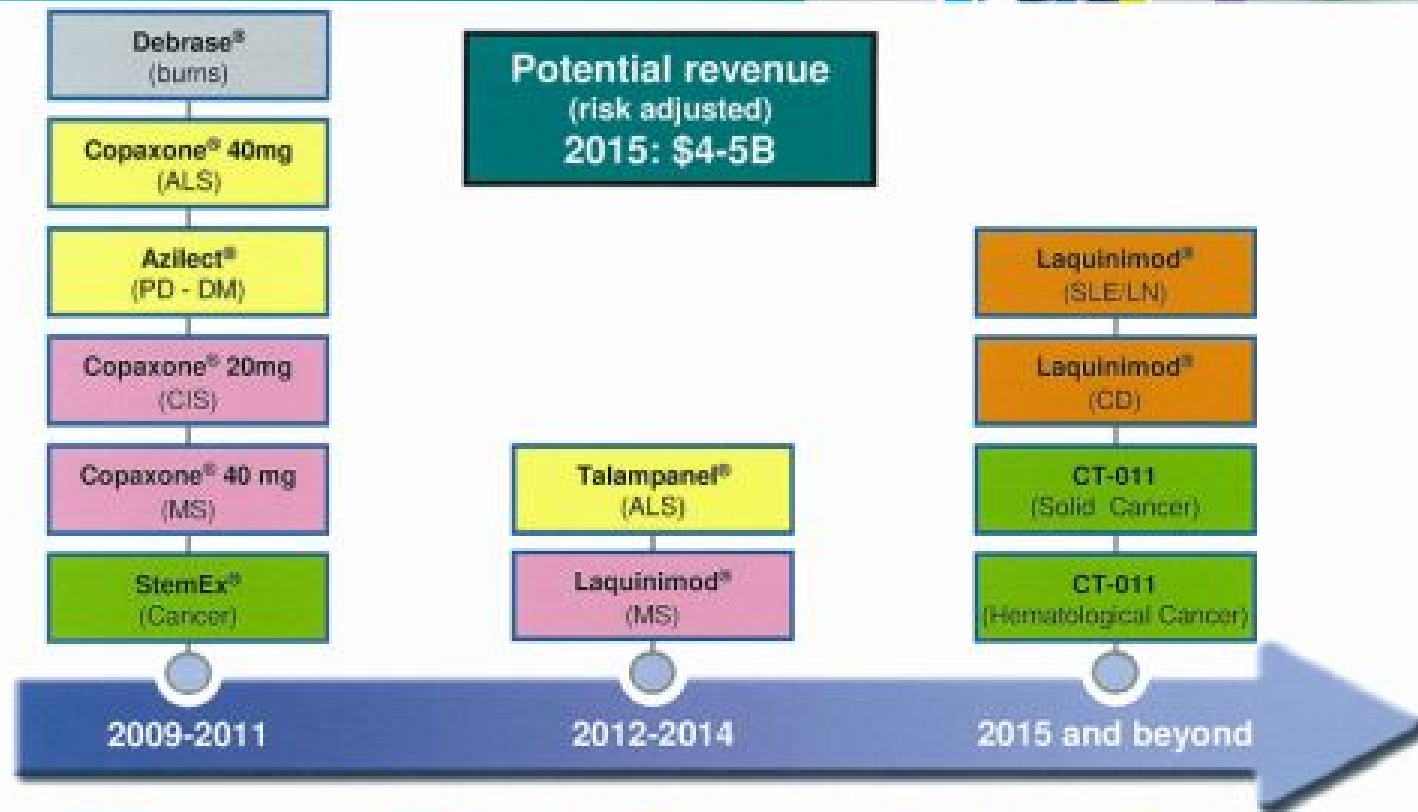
Debrase®
(burns)

Copaxone® 40mg
(ALS)

Azilect®
(PD - DM)

Copaxone® 20mg
(CIS)

Copaxone® 40 mg
(MS)

StemEx®
(Cancer)

Potential revenue
(risk adjusted)
2015: $4-5B

Talampanel®
(ALS)

Laquinimod®
(MS)

Laquinimod®
(SLE/LN)

Laquinimod®
(CD)

CT-011
(Solid Cancer)

CT-011
(Hematological Cancer)

2009-2011

2012-2014

2015 and beyond